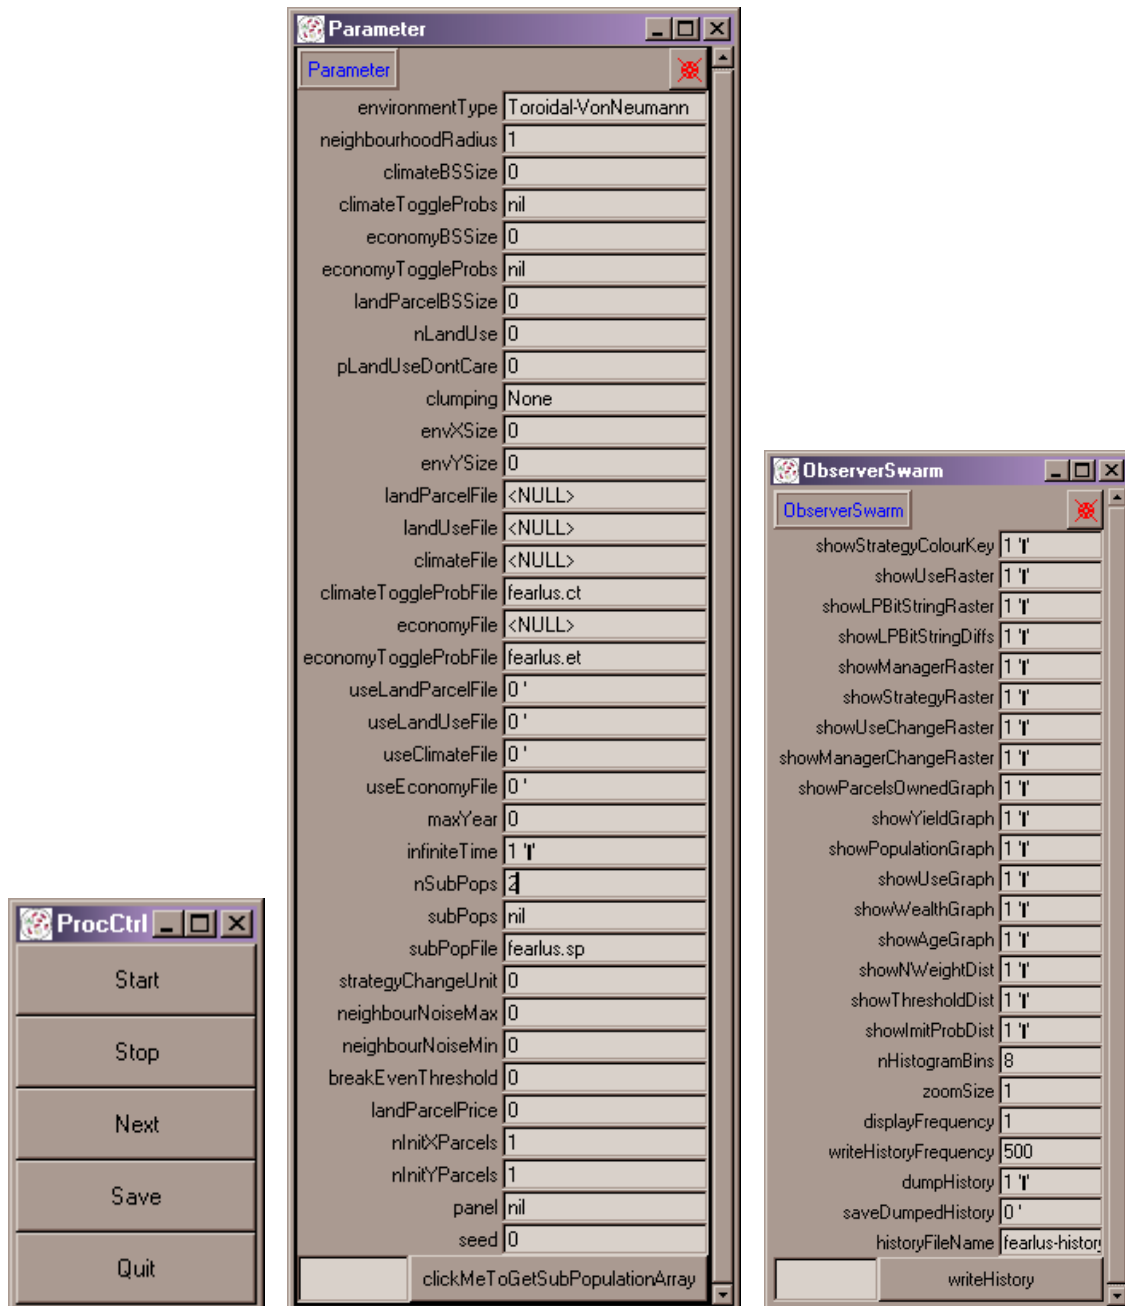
ProcCtrl

Start

Stop

Next

Save

Quit

Parameter

Parameter

| | |
|---|---|
| environmentType | Toroidal-VonNeumann |
| neighbourhoodRadius | 1 |
| climateBSSize | 0 |
| climateToggleProbs | nil |
| economyBSSize | 0 |
| economyToggleProbs | nil |
| landParcelBSSize | 0 |
| nLandUse | 0 |
| pLandUseDontCare | 0 |
| clumping | None |
| envXSize | 0 |
| envYSize | 0 |
| landParcelFile | <NULL> |
| landUseFile | <NULL> |
| climateFile | <NULL> |
| climateToggleProbFile | fearlus.ct |
| economyFile | <NULL> |
| economyToggleProbFile | fearlus.et |
| useLandParcelFile | 0 ' |
| useLandUseFile | 0 ' |
| useClimateFile | 0 ' |
| useEconomyFile | 0 ' |
| maxYear | 0 |
| infiniteTime | 1 '' |
| nSubPops | 2 |
| subPops | nil |
| subPopFile | fearlus.sp |
| strategyChangeUnit | 0 |
| neighbourNoiseMax | 0 |
| neighbourNoiseMin | 0 |
| breakEvenThreshold | 0 |
| landParcelPrice | 0 |
| nInitXParcels | 1 |
| nInitYParcels | 1 |
| panel | nil |
| seed | 0 |

clickMeToGetSubPopulationArray

ObserverSwarm

ObserverSwarm

| | |
|---|---|
| showStrategyColourKey | 1 '' |
| showUseRaster | 1 '' |
| showLPBitStringRaster | 1 '' |
| showLPBitStringDiffs | 1 '' |
| showManagerRaster | 1 '' |
| showStrategyRaster | 1 '' |
| showUseChangeRaster | 1 '' |
| showManagerChangeRaster | 1 '' |
| showParcelsOwnedGraph | 1 '' |
| showYieldGraph | 1 '' |
| showPopulationGraph | 1 '' |
| showUseGraph | 1 '' |
| showWealthGraph | 1 '' |
| showAgeGraph | 1 '' |
| showNWeightDist | 1 '' |
| showThresholdDist | 1 '' |
| showImitProbDist | 1 '' |
| nHistogramBins | 8 |
| zoomSize | 1 |
| displayFrequency | 1 |
| writeHistoryFrequency | 500 |
| dumpHistory | 1 '' |
| saveDumpedHistory | 0 ' |
| historyFileName | fearlus-histor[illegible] |

writeHistory